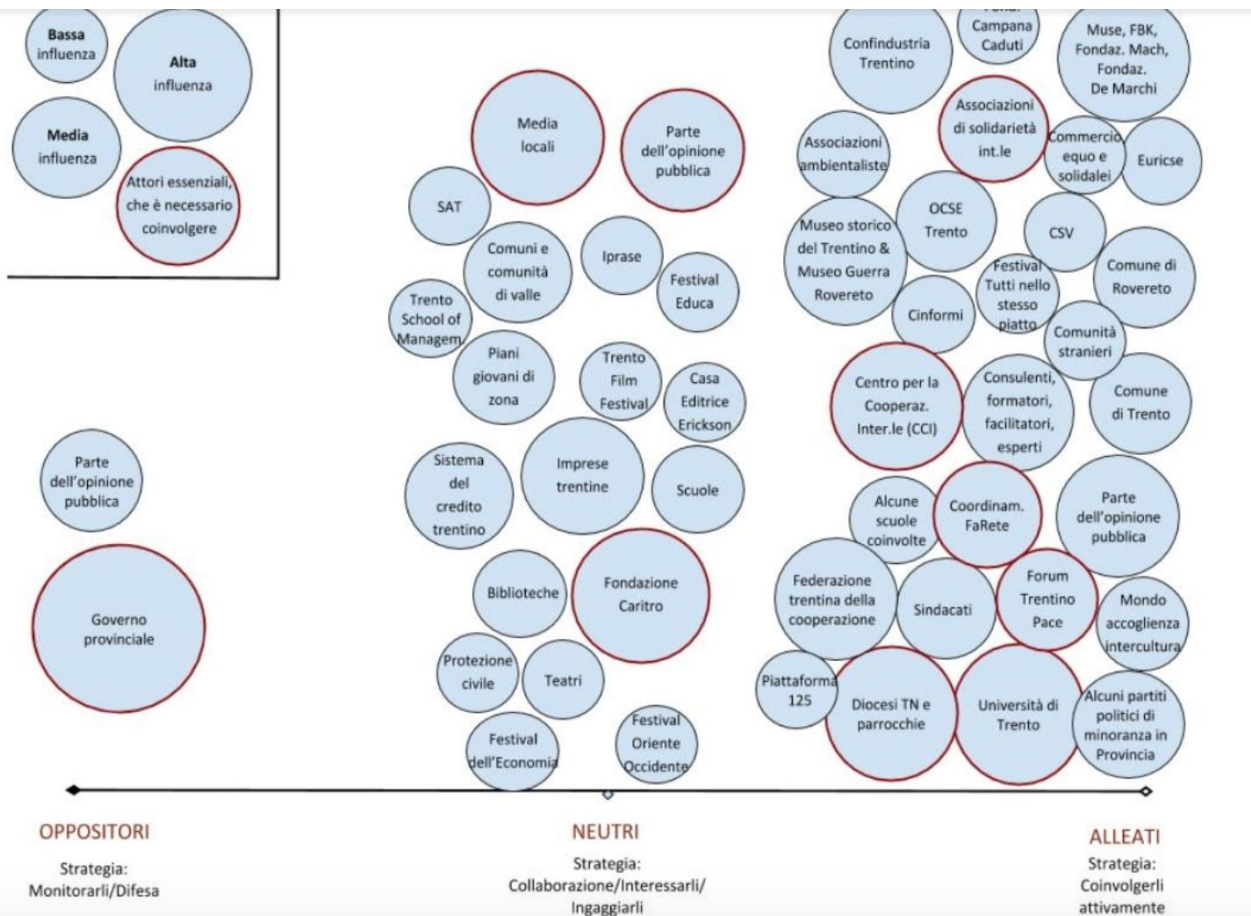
Bassa influenza

Alta influenza

Media influenza

Attori essenziali, che è necessario coinvolgere

Media locali

Parte dell'opinione pubblica

SAT

Comuni e comunità di valle

Iprase

Festival Educa

Trento School of Managem

Piani giovani di zona

Trento Film Festival

Casa Editrice Erickson

Sistema del credito trentino

Imprese trentine

Scuole

Biblioteche

Fondazione Caritro

Protezione civile

Teatri

Festival dell'Economia

Festival Oriente Occidente

Confindustria Trentino

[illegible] Campana Caduti

Muse, FBK, Fondaz. Mach, Fondaz. De Marchi

Associazioni di solidarietà int.le

Associazioni ambientaliste

Commercio equo e solidalei

Euricse

Museo storico del Trentino & Museo Guerra Rovereto

OCSE Trento

CSV

Festival Tutti nello stesso piatto

Comune di Rovereto

Cinformi

Comunità stranieri

Centro per la Cooperaz. Inter.le (CCI)

Consulenti, formatori, facilitatori, esperti

Comune di Trento

Alcune scuole coinvolte

Coordinam. FaRete

Parte dell'opinione pubblica

Federazione trentina della cooperazione

Sindacati

Forum Trentino Pace

Mondo accoglienza intercultura

Piattaforma 125

Diocesi TN e parrocchie

Università di Trento

Alcuni partiti politici di minoranza in Provincia

Parte dell'opinione pubblica

Governo provinciale

OPPOSITORI

Strategia: Monitorarli/Difesa

NEUTRI

Strategia: Collaborazione/Interessarli/ Ingaggiarli

ALLEATI

Strategia: Coinvolgerli attivamente